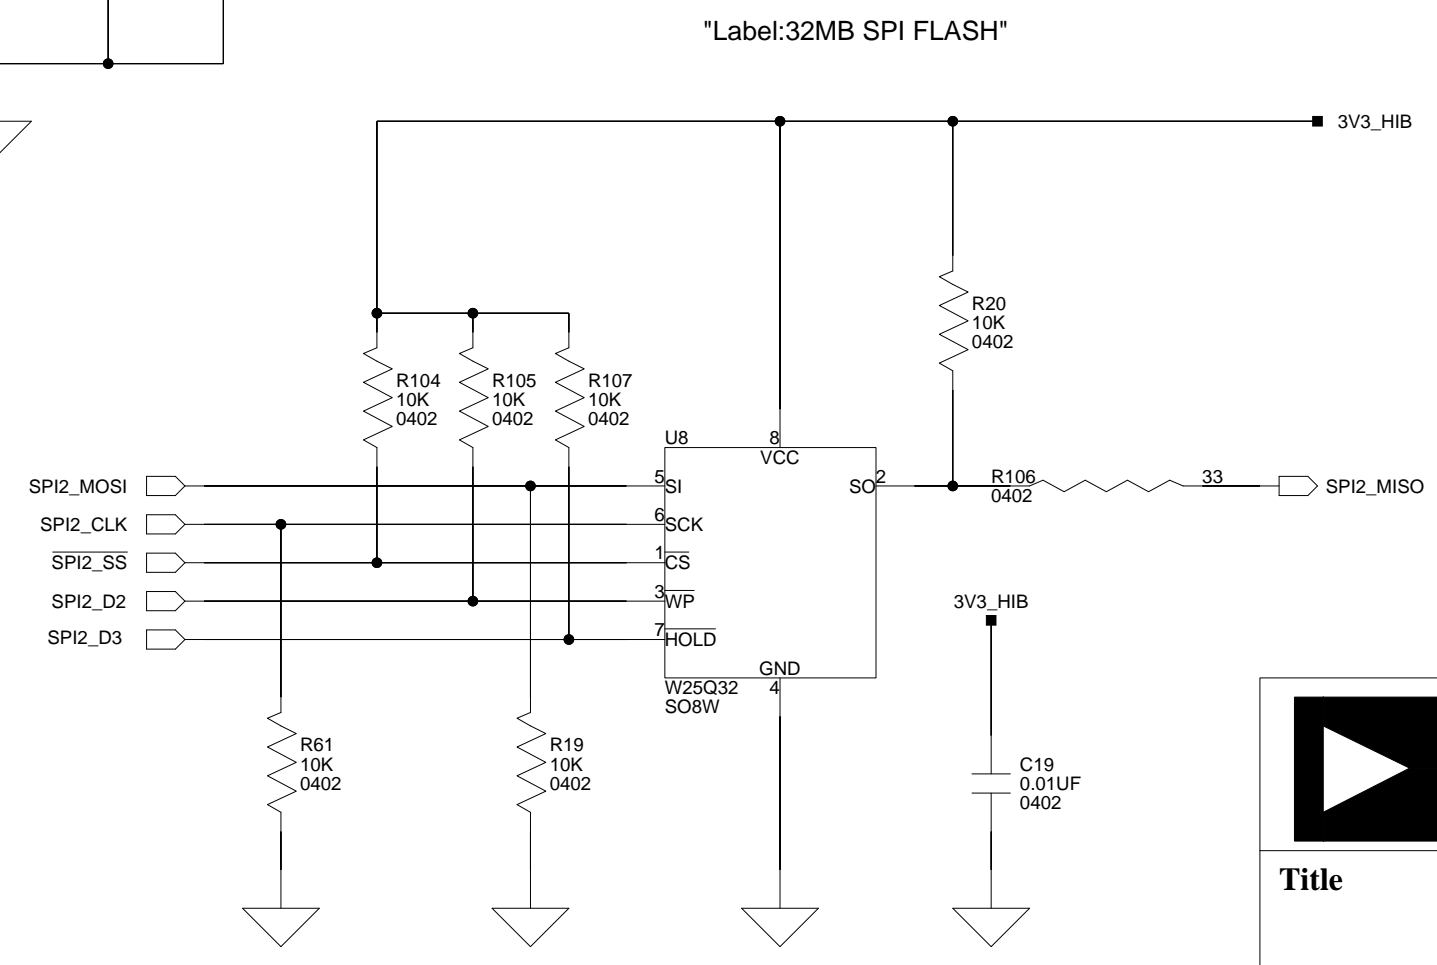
"Label:32MB SPI FLASH"

3V3_HIB

R20
10K
0402

R104
10K
0402

R105
10K
0402

R107
10K
0402

U8

8
VCC

SPI2_MOSI
SPI2_CLK
$\overline{SPI2\_SS}$
SPI2_D2
SPI2_D3

5 SI
6 SCK
1 $\overline{CS}$
3 $\overline{WP}$
7 $\overline{HOLD}$

SO 2

R106
0402

33

SPI2_MISO

GND
W25Q32 4
SO8W

3V3_HIB

R61
10K
0402

R19
10K
0402

C19
0.01UF
0402

Title